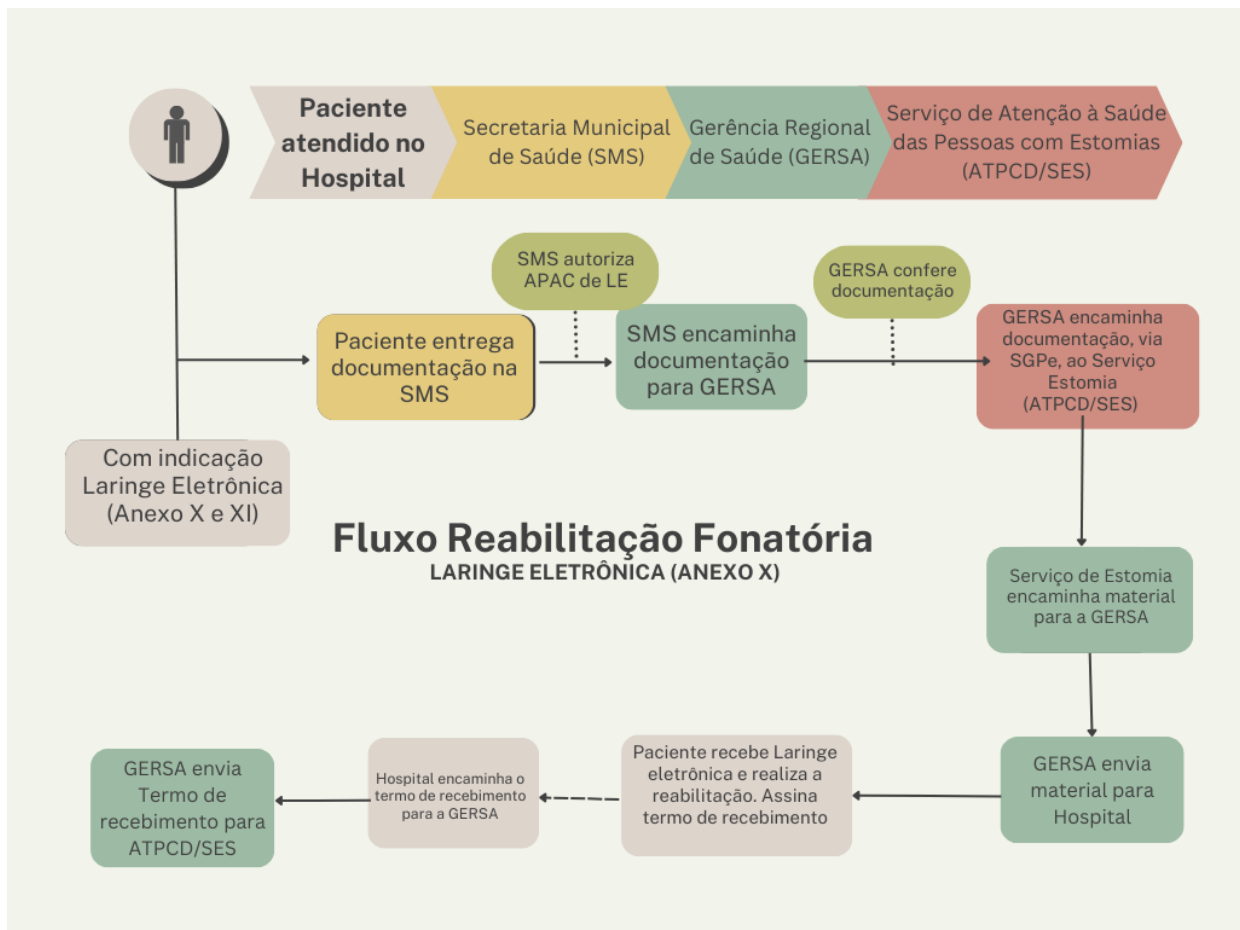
Paciente atendido no Hospital

Secretaria Municipal de Saúde (SMS)

Gerência Regional de Saúde (GERSA)

Serviço de Atenção à Saúde das Pessoas com Estomias (ATPCD/SES)

SMS autoriza APAC de LE

GERSA confere documentação

Paciente entrega documentação na SMS

SMS encaminha documentação para GERSA

GERSA encaminha documentação, via SGPe, ao Serviço Estomia (ATPCD/SES)

Com indicação Laringe Eletrônica (Anexo X e XI)

Fluxo Reabilitação Fonatória
LARINGE ELETRÔNICA (ANEXO X)

Serviço de Estomia encaminha material para a GERSA

GERSA envia material para Hospital

Paciente recebe Laringe eletrônica e realiza a reabilitação. Assina termo de recebimento

Hospital encaminha o termo de recebimento para a GERSA

GERSA envia Termo de recebimento para ATPCD/SES